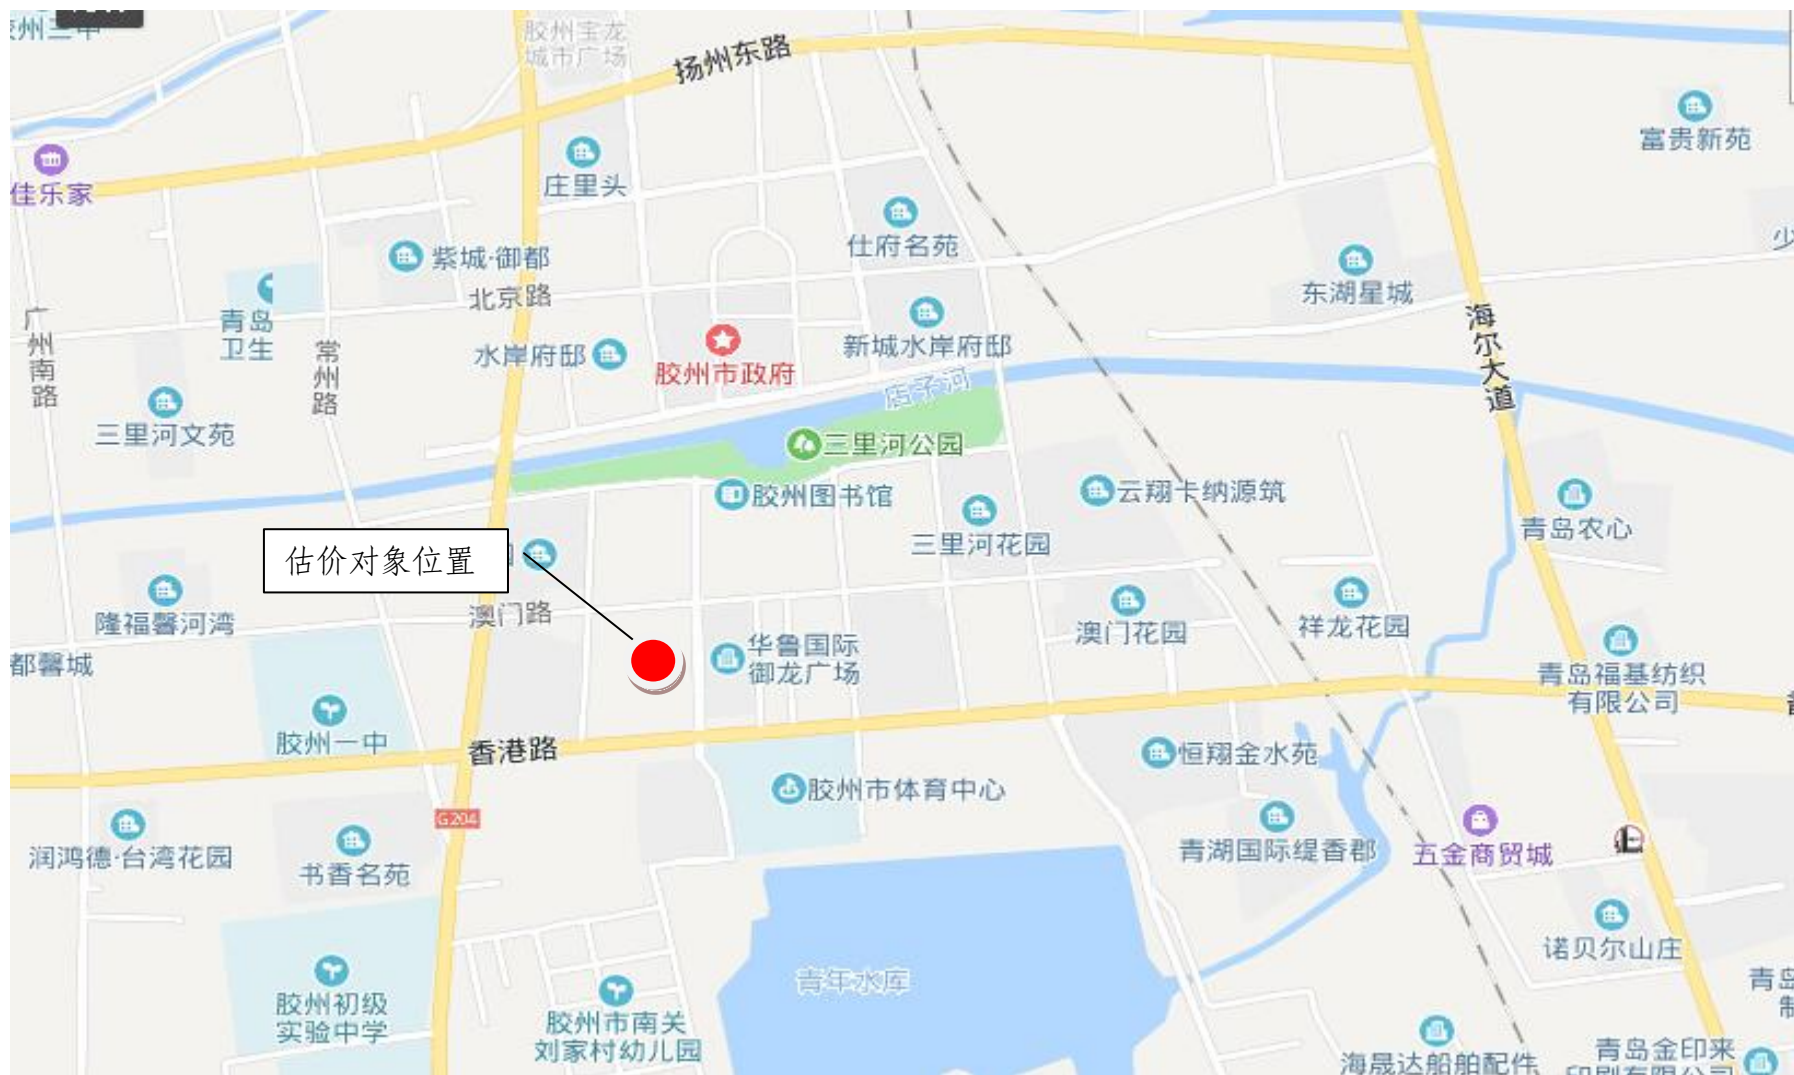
州三中
胶州宝龙城市广场
扬州东路
佳乐家
庄里头
富贵新苑
紫城·御都
仕府名苑
少
北京路
东湖星城
青岛卫生
广州南路
常州路
水岸府邸
胶州市政府
新城水岸府邸
海尔大道
三里河文苑
云溪河
三里河公园
胶州图书馆
云翔卡纳源筑
青岛农心
估价对象位置
三里河花园
隆福馨河湾
澳门路
华鲁国际御龙广场
澳门花园
祥龙花园
都馨城
青岛福基纺织有限公司
胶州一中
香港路
恒翔金水苑
胶州市体育中心
G204
润鸿德·台湾花园
书香名苑
青湖国际缇香郡
五金商贸城
诺贝尔山庄
胶州初级实验中学
青年水库
胶州市南关刘家村幼儿园
青岛
海晟达船舶配件
青岛金印来印刷有限公司